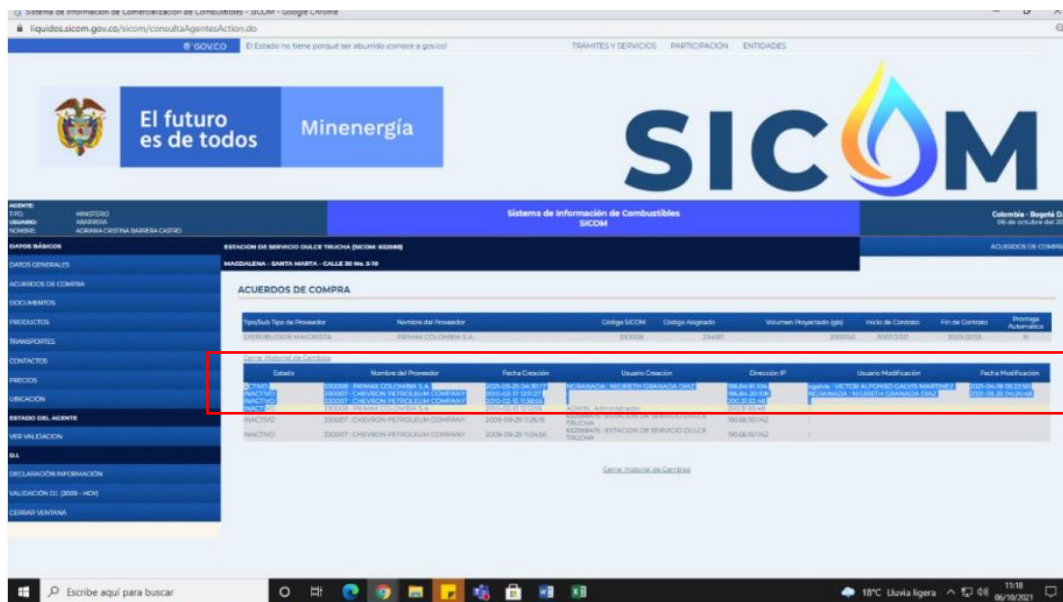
Sistema de Información de Comercialización de Combustibles - SICOM - Google Chrome
liquidos.sicom.gov.co/sicom/consultaAgentesAction.do
GOV.CO El Estado no tiene porqué ser aburrido ¡conoce a gov.co!
TRÁMITES Y SERVICIOS PARTICIPACIÓN ENTIDADES

El futuro es de todos
Minenergía
SICOM

AGENTE:
TIPO: MINISTERIO
USUARIO: ABARRERA
NOMBRE: ADRIANA CRISTINA BARRERA CASTRO

Sistema de Información de Combustibles SICOM
Colombia - Bogotá D.
06 de octubre del 20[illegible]

DATOS BÁSICOS
DATOS GENERALES
ACUERDOS DE COMPRA
DOCUMENTOS
PRODUCTOS
TRANSPORTES
CONTACTOS
PRECIOS
UBICACIÓN
ESTADO DEL AGENTE
VER VALIDACION
D.I.
DECLARACIÓN INFORMACIÓN
VALIDACIÓN D.I. (2009 - HOY)
CERRAR VENTANA

ESTACION DE SERVICIO DULCE TRUCHA (SICOM: 652886)
MAGDALENA - SANTA MARTA - CALLE 30 No. 5-10
ACUERDOS DE COMPRA

ACUERDOS DE COMPRA

| Tipo/Sub Tipo de Proveedor | Nombre del Proveedor | Código SICOM | Código Asignado | Volumen Proyectado (gls) | Inicio de Contrato | Fin de Contrato | Prorroga Automatica |
|---|---|---|---|---|---|---|---|
| DISTRIBUIDOR MAYORISTA | PRIMAX COLOMBIA S.A. | 330008 | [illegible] | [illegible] | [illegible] | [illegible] | SI |

Cerrar Historial de Cambios

| Estado | Nombre del Proveedor | Fecha Creación | Usuario Creación | Dirección IP | Usuario Modificación | Fecha Modificación |
|---|---|---|---|---|---|---|
| ACTIVO | 330008 : PRIMAX COLOMBIA S.A. | 2021-03-25 04:30:17 | NGRANADA : NIGRETH GRANADA DIAZ | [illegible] | egalvis : VICTOR ALFONSO GALVIS MARTINEZ | 2021-04-19 05:22:50 |
| INACTIVO | 330007 : CHEVRON PETROLEUM COMPANY | 2021-03-17 12:11:27 | | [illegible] | NGRANADA : NIGRETH GRANADA DIAZ | 2021-03-25 04:29:48 |
| INACTIVO | 330007 : CHEVRON PETROLEUM COMPANY | 2010-02-15 11:38:54 | | 200.31.93.48 | | |
| INACTIVO | 330008 : PRIMAX COLOMBIA S.A. | 2010-02-15 11:12:53 | ADMIN : Administrador | 200.31.93.48 | | |
| INACTIVO | 330007 : CHEVRON PETROLEUM COMPANY | 2009-09-29 11:26:15 | 652886 : ESTACION DE SERVICIO DULCE TRUCHA | 190.66.100.142 | | |
| INACTIVO | 330007 : CHEVRON PETROLEUM COMPANY | 2009-09-29 11:24:56 | 652886475 : ESTACION DE SERVICIO DULCE TRUCHA | 190.66.100.142 | | |

Cerrar Historial de Cambios

Escribe aquí para buscar
18°C Lluvia ligera
11:18
06/10/2021